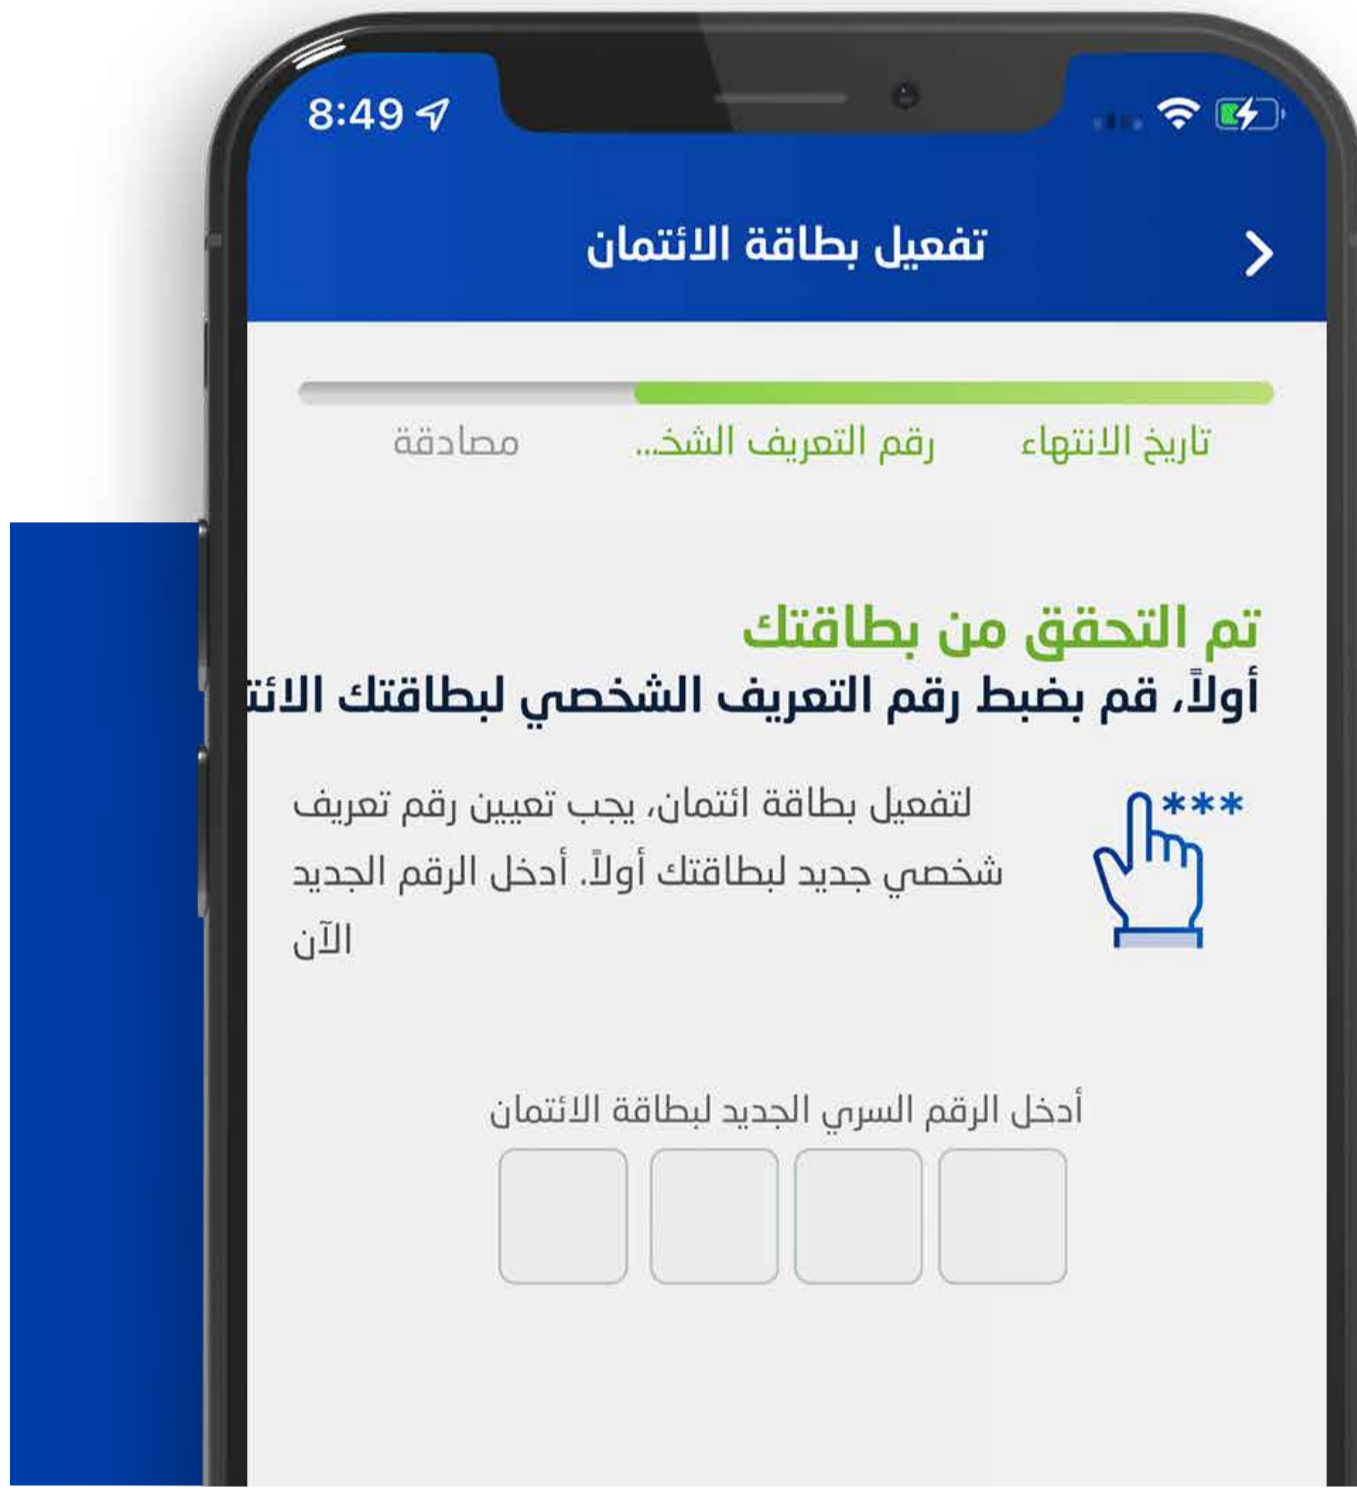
8:49

تفعيل بطاقة الائتمان

تاريخ الانتهاء
رقم التعريف الشخ...
مصادقة

تم التحقق من بطاقتك
أولاً، قم بضبط رقم التعريف الشخصي لبطاقتك الائت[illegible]

***

لتفعيل بطاقة ائتمان، يجب تعيين رقم تعريف شخصي جديد لبطاقتك أولاً. أدخل الرقم الجديد الآن

أدخل الرقم السري الجديد لبطاقة الائتمان